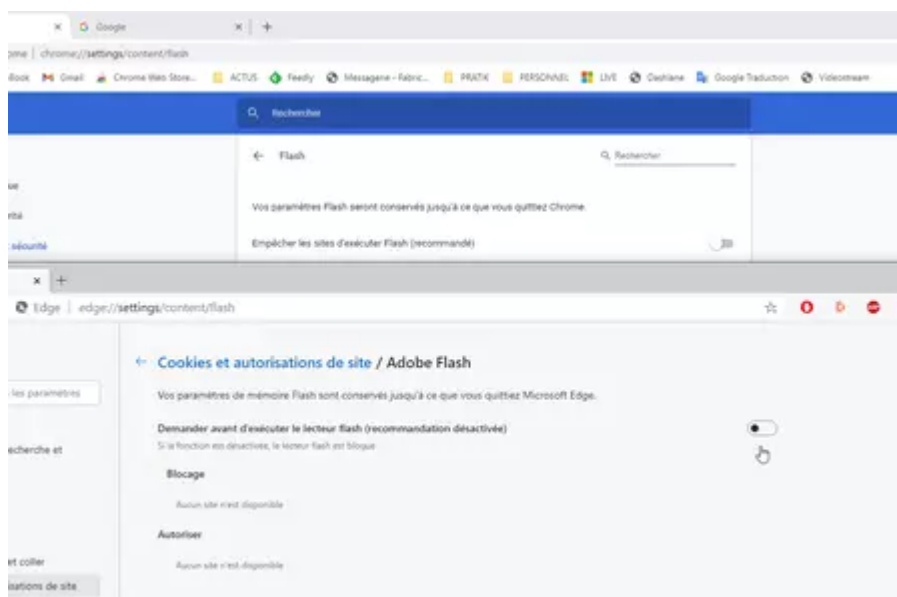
Google
ome | chrome://settings/content/flash
Book Gmail Chrome Web Store... ACTUS Feedly Messagerie - Fabric... PRATIK PERSONNEL LIVE Dashlane Google Traduction Videostream
Rechercher
Flash
Rechercher
se
ité
: sécurité
Vos paramètres Flash seront conservés jusqu'à ce que vous quittiez Chrome.
Empêcher les sites d'exécuter Flash (recommandé)
Edge | edge://settings/content/flash
Cookies et autorisations de site / Adobe Flash
les paramètres
Vos paramètres de mémoire Flash sont conservés jusqu'à ce que vous quittiez Microsoft Edge.
Demander avant d'exécuter le lecteur flash (recommandation désactivée)
Si la fonction est désactivée, le lecteur flash est bloqué
echerche et
Blocage
Aucun site n'est disponible
Autoriser
Aucun site n'est disponible
et coller
isations de site